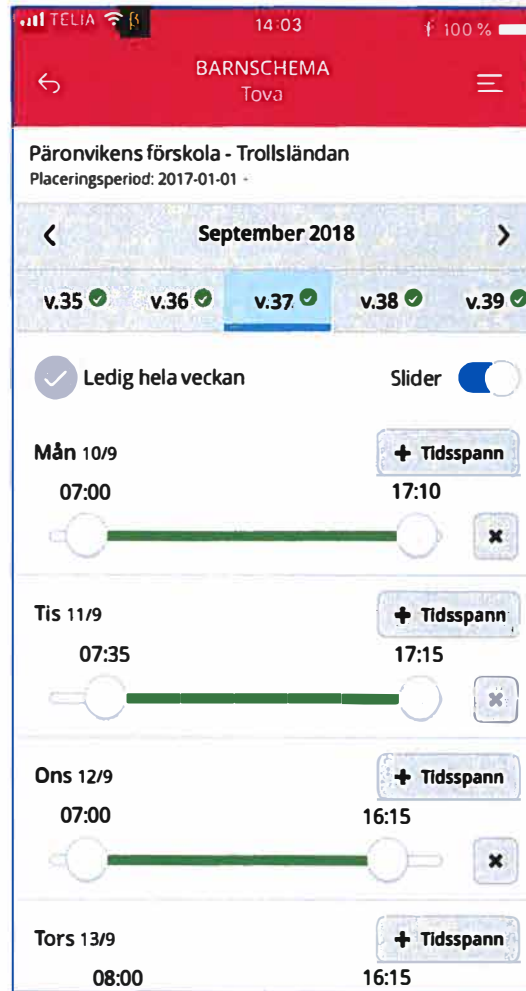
TELIA 14:03 100 %

BARNSCHEMA
Tova

Päronvikens förskola - Trollsländan
Placeringsperiod: 2017-01-01 -

September 2018

v.35 v.36 v.37 v.38 v.39

Ledig hela veckan

Slider

Mån 10/9
+ Tidsspann
07:00
17:10

Tis 11/9
+ Tidsspann
07:35
17:15

Ons 12/9
+ Tidsspann
07:00
16:15

Tors 13/9
+ Tidsspann
08:00
16:15